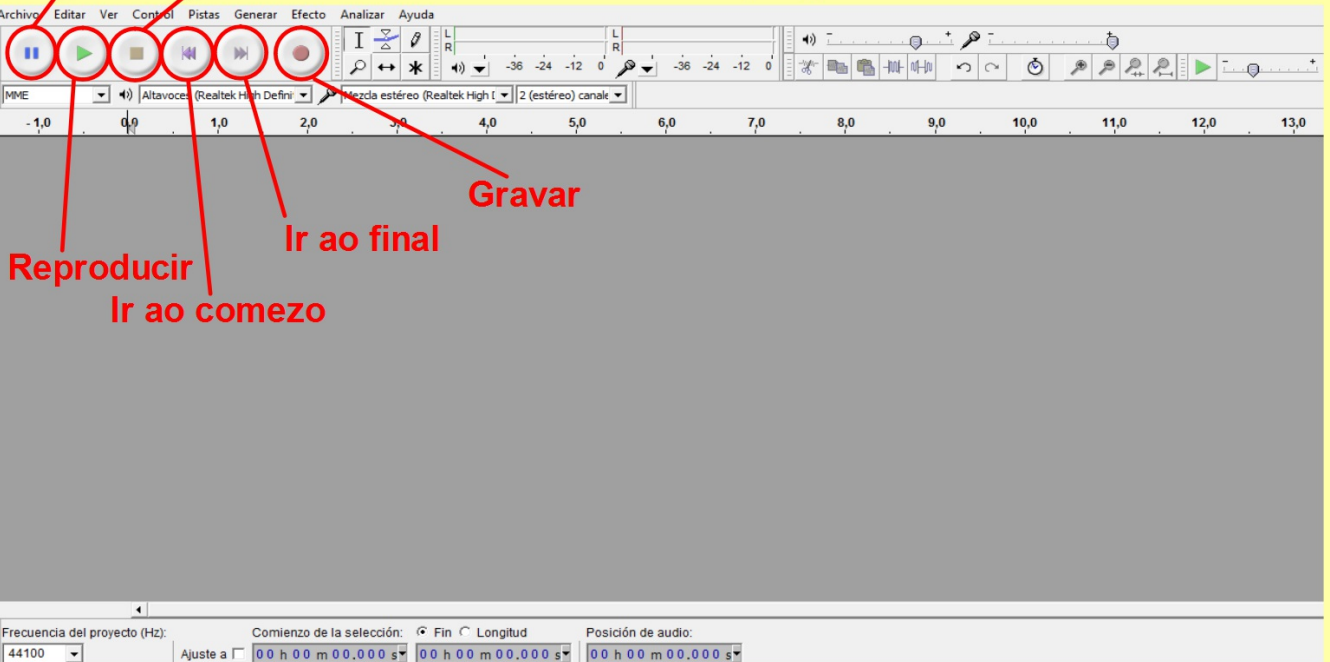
Archivo Editar Ver Control Pistas Generar Efecto Analizar Ayuda

L
R

-36 -24 -12 0

L
R

-36 -24 -12 0

MME

Altavoces (Realtek High Defini

Mezcla estéreo (Realtek High D

2 (estéreo) canale

-1,0 0,0 1,0 2,0 3,0 4,0 5,0 6,0 7,0 8,0 9,0 10,0 11,0 12,0 13,0

Gravar

Ir ao final

Reproducir

Ir ao comezo

Frecuencia del proyecto (Hz):

44100

Ajuste a

Comienzo de la selección: Fin Longitud

00 h 00 m 00,000 s

00 h 00 m 00,000 s

Posición de audio:

00 h 00 m 00,000 s